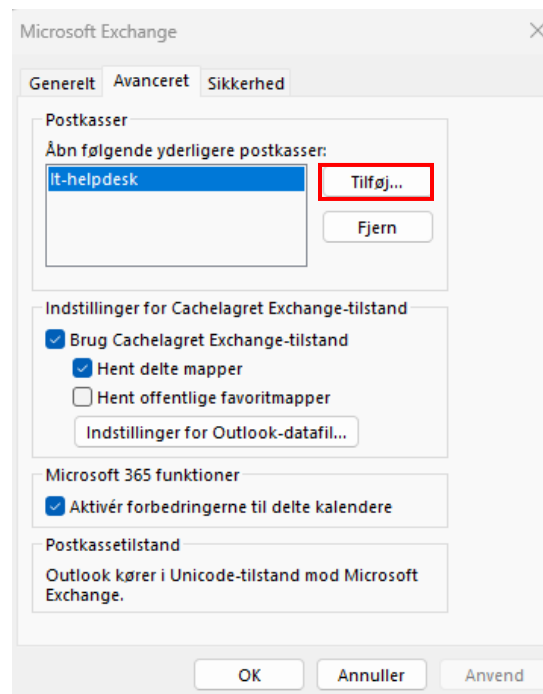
Microsoft Exchange

Generelt Avanceret Sikkerhed

Postkasser

Åbn følgende yderligere postkasser:

It-helpdesk

Tilføj...

Fjern

Indstillinger for Cachelagret Exchange-tilstand

Brug Cachelagret Exchange-tilstand

Hent delte mapper

Hent offentlige favoritmapper

Indstillinger for Outlook-datafil...

Microsoft 365 funktioner

Aktivér forbedringerne til delte kalendere

Postkassetilstand

Outlook kører i Unicode-tilstand mod Microsoft Exchange.

OK Annuller Anvend